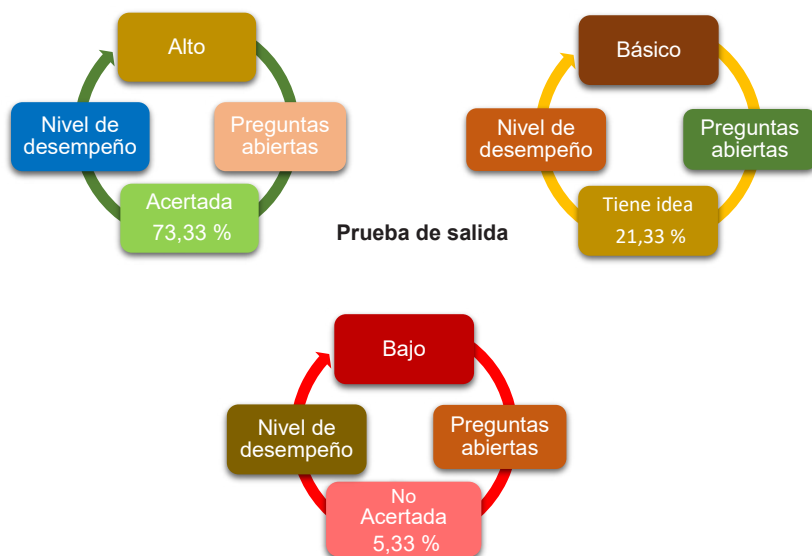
Alto

Preguntas abiertas

Acertada 73,33 %

Nivel de desempeño

Básico

Preguntas abiertas

Tiene idea 21,33 %

Nivel de desempeño

Prueba de salida

Bajo

Preguntas abiertas

No Acertada 5,33 %

Nivel de desempeño